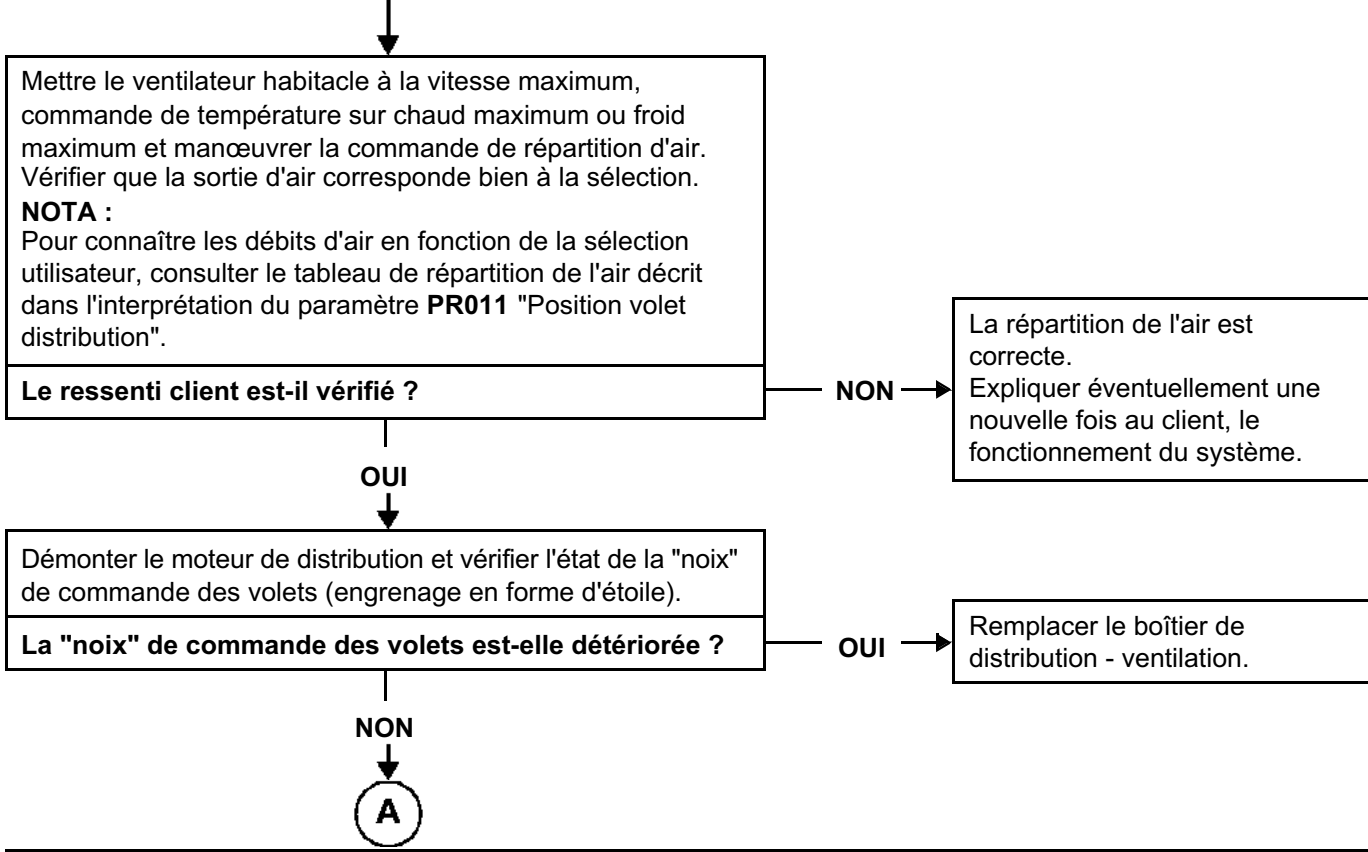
Mettre le ventilateur habitacle à la vitesse maximum, commande de température sur chaud maximum ou froid maximum et manœuvrer la commande de répartition d'air. Vérifier que la sortie d'air corresponde bien à la sélection.

NOTA :
Pour connaître les débits d'air en fonction de la sélection utilisateur, consulter le tableau de répartition de l'air décrit dans l'interprétation du paramètre PR011 "Position volet distribution".

Le ressenti client est-il vérifié ?

NON

La répartition de l'air est correcte.
Expliquer éventuellement une nouvelle fois au client, le fonctionnement du système.

OUI

Démonter le moteur de distribution et vérifier l'état de la "noix" de commande des volets (engrenage en forme d'étoile).

La "noix" de commande des volets est-elle détériorée ?

OUI

Remplacer le boîtier de distribution - ventilation.

NON

A